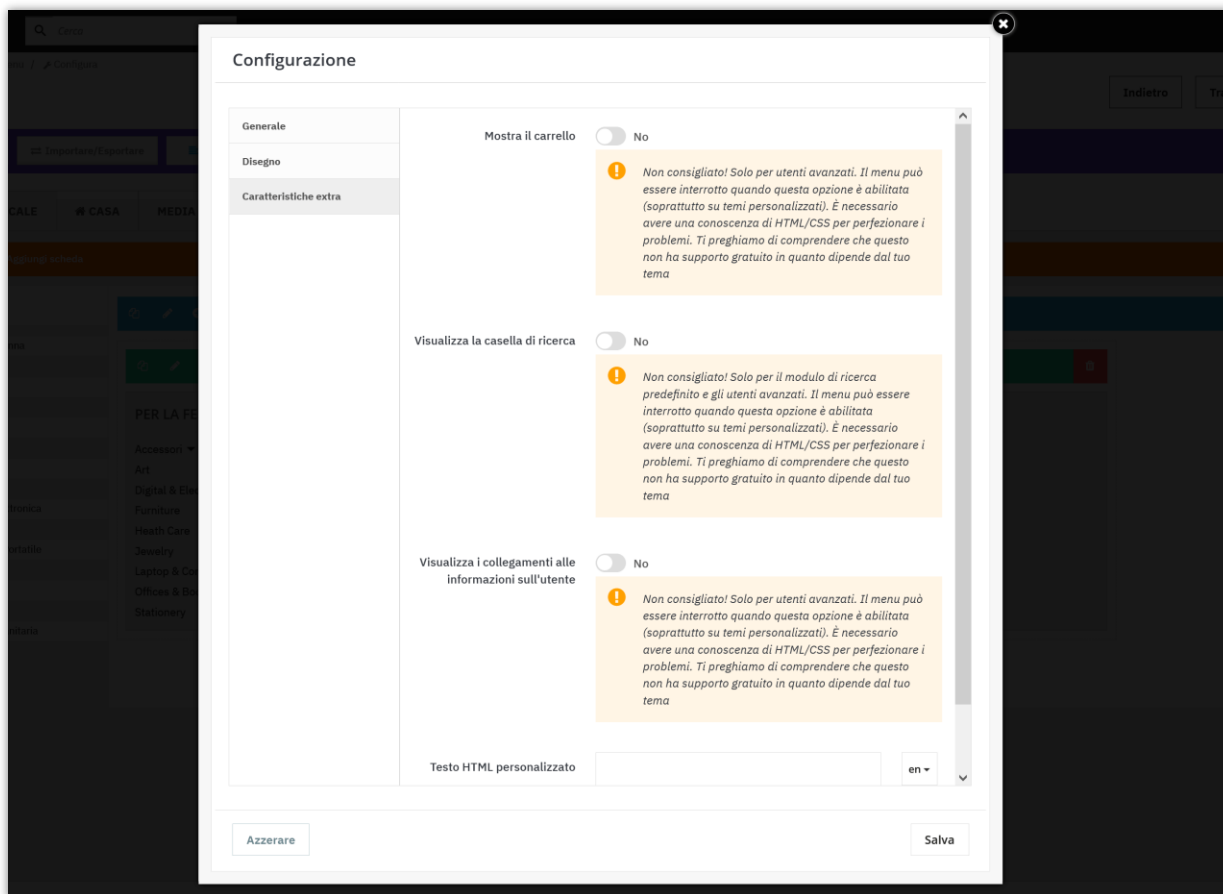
Configurazione

Generale
Disegno
Caratteristiche extra

Mostra il carrello
No
Non consigliato! Solo per utenti avanzati. Il menu può essere interrotto quando questa opzione è abilitata (soprattutto su temi personalizzati). È necessario avere una conoscenza di HTML/CSS per perfezionare i problemi. Ti preghiamo di comprendere che questo non ha supporto gratuito in quanto dipende dal tuo tema

Visualizza la casella di ricerca
No
Non consigliato! Solo per il modulo di ricerca predefinito e gli utenti avanzati. Il menu può essere interrotto quando questa opzione è abilitata (soprattutto su temi personalizzati). È necessario avere una conoscenza di HTML/CSS per perfezionare i problemi. Ti preghiamo di comprendere che questo non ha supporto gratuito in quanto dipende dal tuo tema

Visualizza i collegamenti alle informazioni sull'utente
No
Non consigliato! Solo per utenti avanzati. Il menu può essere interrotto quando questa opzione è abilitata (soprattutto su temi personalizzati). È necessario avere una conoscenza di HTML/CSS per perfezionare i problemi. Ti preghiamo di comprendere che questo non ha supporto gratuito in quanto dipende dal tuo tema

Testo HTML personalizzato
en

Azzerare
Salva

Indietro
CASA
PER LA FE
Accessori
Art
Digital & Ele
Furniture
Heath Care
Jewelry
Laptop & Co
Offices & Bo
Stationery